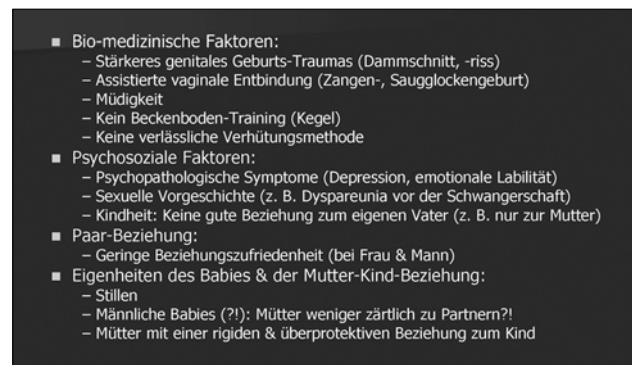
■ Bio-medizinische Faktoren:
– Stärkeres genitales Geburts-Traumas (Dammschnitt, -riss)
– Assistierte vaginale Entbindung (Zangen-, Saugglockengeburt)
– Müdigkeit
– Kein Beckenboden-Training (Kegel)
– Keine verlässliche Verhütungsmethode
■ Psychosoziale Faktoren:
– Psychopathologische Symptome (Depression, emotionale Labilität)
– Sexuelle Vorgeschichte (z. B. Dyspareunia vor der Schwangerschaft)
– Kindheit: Keine gute Beziehung zum eigenen Vater (z. B. nur zur Mutter)
■ Paar-Beziehung:
– Geringe Beziehungszufriedenheit (bei Frau & Mann)
■ Eigenheiten des Babies & der Mutter-Kind-Beziehung:
– Stillen
– Männliche Babies (?!): Mütter weniger zärtlich zu Partnern?!
– Mütter mit einer rigiden & überprotektiven Beziehung zum Kind